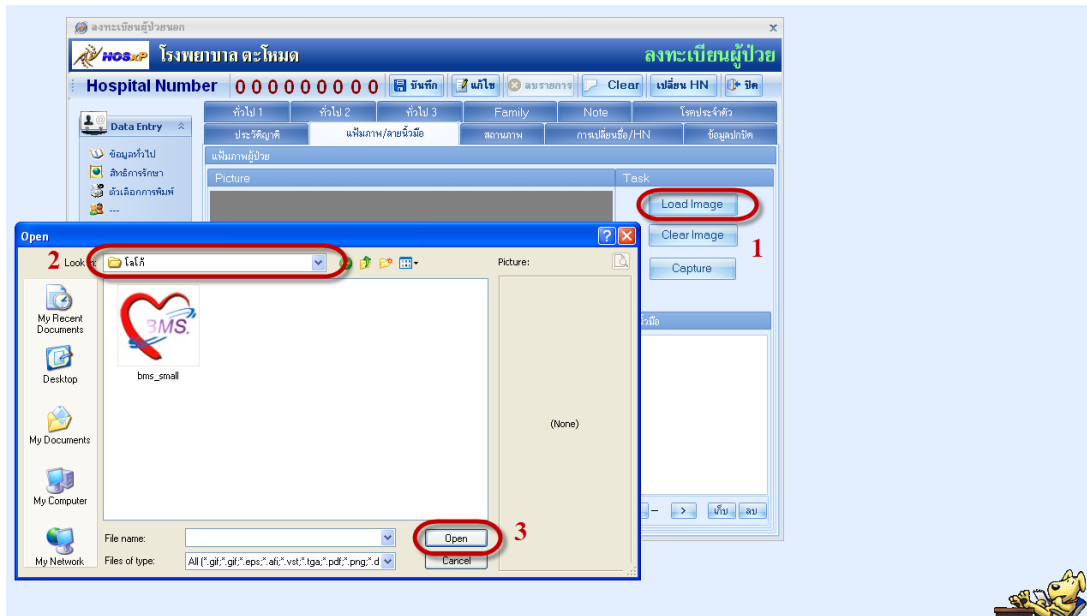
ลงทะเบียนผู้ป่วยนอก
HOSxP โรงพยาบาล ตะโหมด ลงทะเบียนผู้ป่วย
Hospital Number 000000000 บันทึก แก้ไข ลบรายการ Clear เปลี่ยน HN ปิด
Data Entry
ข้อมูลทั่วไป
สิทธิการรักษา
ตัวเลือกการพิมพ์
---
ทั่วไป 1 | ทั่วไป 2 | ทั่วไป 3 | Family | Note | โรคประจำตัว
ประวัติญาติ | แฟ้มภาพ/ลายนิ้วมือ | สถานภาพ | การเปลี่ยนชื่อ/HN | ข้อมูลปกปิด
แฟ้มภาพผู้ป่วย
Picture
Task
Load Image
Clear Image
Capture
1
นิ้วมือ
เก็บ ลบ

Open
2 Look in: โลโก้
Picture:
My Recent Documents
Desktop
My Documents
My Computer
My Network
BMS
bms_small
(None)
File name:
Files of type: All (*.gif;*.gif;*.eps;*.afi;*.vst;*.tga;*.pdf;*.png;*.d
Open
Cancel
3